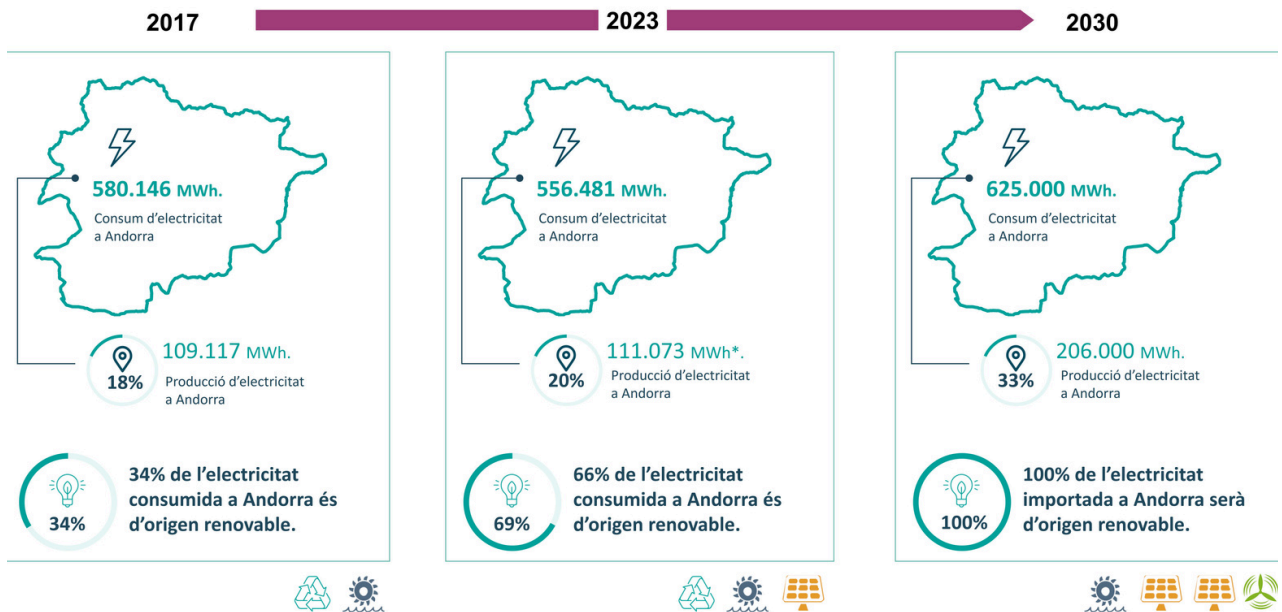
2017

2023

2030

580.146 MWh.

Consum d'electricitat a Andorra

18%

109.117 MWh.

Producció d'electricitat a Andorra

34%

34% de l'electricitat consumida a Andorra és d'origen renovable.

556.481 MWh.

Consum d'electricitat a Andorra

20%

111.073 MWh*.

Producció d'electricitat a Andorra

69%

66% de l'electricitat consumida a Andorra és d'origen renovable.

625.000 MWh.

Consum d'electricitat a Andorra

33%

206.000 MWh.

Producció d'electricitat a Andorra

100%

100% de l'electricitat importada a Andorra serà d'origen renovable.